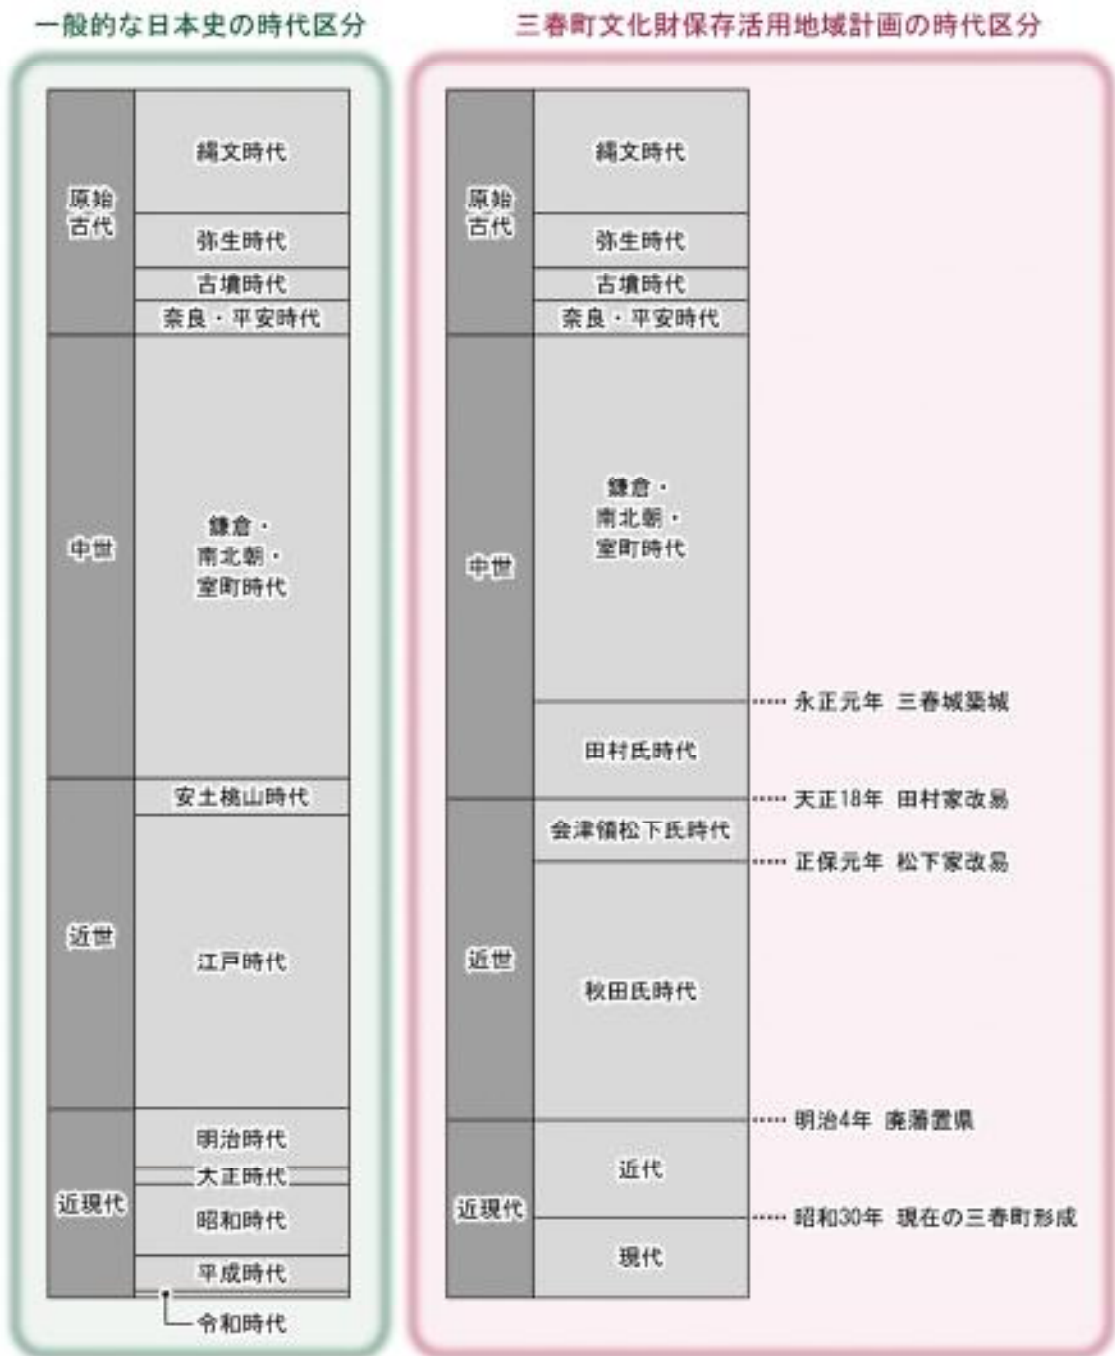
一般的な日本史の時代区分

| | |
|---|---|
| 原始古代 | 縄文時代 |
| | 弥生時代 |
| | 古墳時代 |
| | 奈良・平安時代 |
| 中世 | 鎌倉・南北朝・室町時代 |
| 近世 | 安土桃山時代 |
| | 江戸時代 |
| 近現代 | 明治時代 |
| | 大正時代 |
| | 昭和時代 |
| | 平成時代 |

令和時代

三春町文化財保存活用地域計画の時代区分

| | |
|---|---|
| 原始古代 | 縄文時代 |
| | 弥生時代 |
| | 古墳時代 |
| | 奈良・平安時代 |
| 中世 | 鎌倉・南北朝・室町時代 |
| | 田村氏時代 |
| 近世 | 会津領松下氏時代 |
| | 秋田氏時代 |
| 近現代 | 近代 |
| | 現代 |

永正元年　三春城築城
天正18年　田村家改易
正保元年　松下家改易
明治4年　廃藩置県
昭和30年　現在の三春町形成